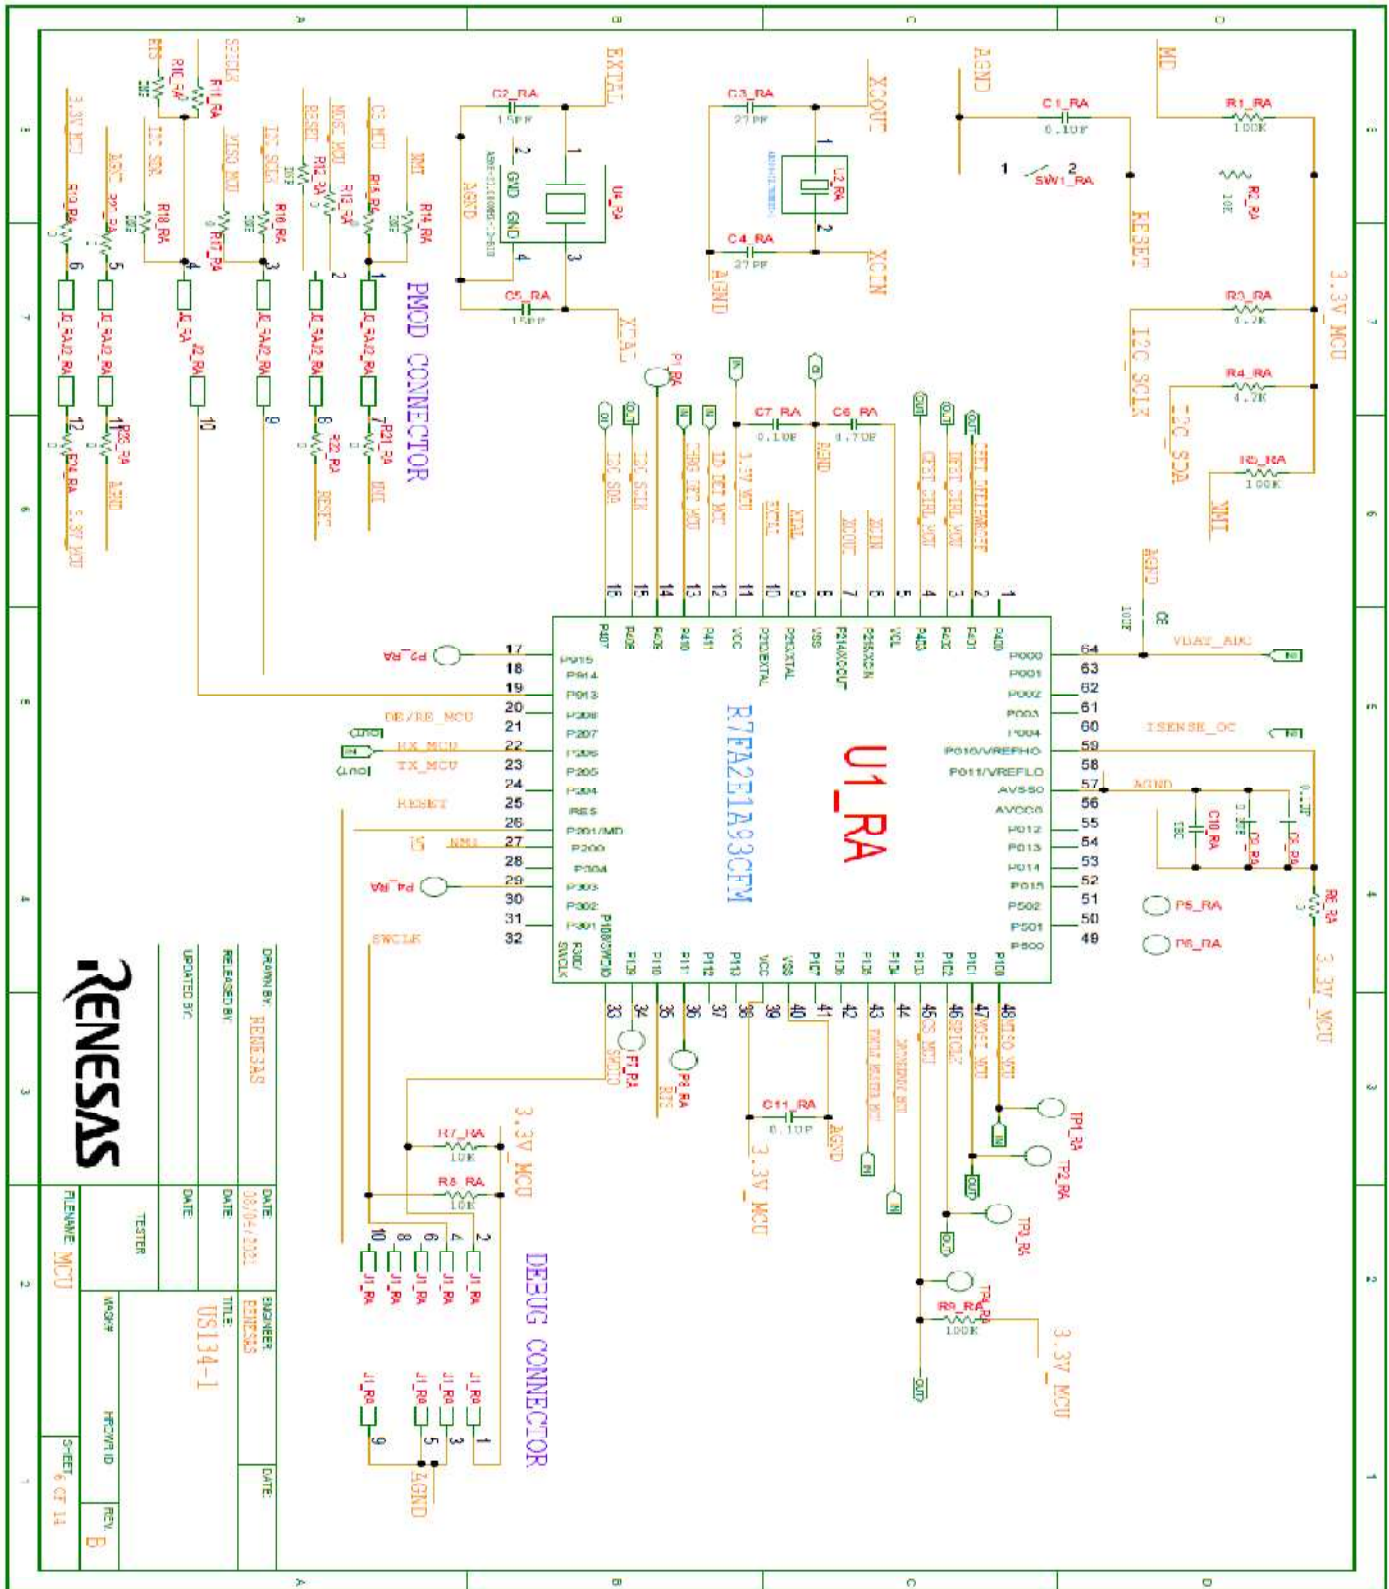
U1_RA
R7FA2E1A93CFM

PMOD CONNECTOR
DEBUG CONNECTOR

C2_RA 15PF
C3_RA 27PF
C4_RA 27PF
C5_RA 15PF
C1_RA 0.1UF
C7_RA 0.1UF
C6_RA 4.7UF
C11_RA 0.1UF
C10_RA
R1_RA 100K
R3_RA 4.7K
R4_RA 4.7K
R5_RA 100K
R7_RA 10K
R8_RA 10K
R9_RA 100K
SW1_RA
U4_RA
U2_RA
J1_RA
J2_RA

EXTAL
XTAL
XCOUT
XCIN
AGND
MD
RESET
3.3V_MCU
I2C_SCLK
I2C_SDA
NMI
VBAT_ADC
ISENSE_OC
DE/RE_MCU
RX_MCU
TX_MCU
SWCLK
SWDIO

P407
P408
P409
P410
P411
VCC
P212/EXTAL
P213/XTAL
VSS
P214/XCOUT
P215/XCIN
VCL
P403
P402
P401
P400
P000
P001
P002
P003
P004
P010/VREFHO
P011/VREFLO
AVSS0
AVCC0
P012
P013
P014
P015
P502
P501
P500
P015
P014
P013
P208
P207
P206
P205
P204
RES
P201/MD
P200
P304
P303
P302
P301
P100
P101
P102
P103
P104
P108/SWDIO
P300/SWCLK
P110
P111
P112
P113

P5_RA
P6_RA
P2_RA
P4_RA
P7_RA
P8_RA
TP1_RA
TP2_RA
TP3_RA
TP4_RA

RENESAS
DRAWN BY: RENESAS
RELEASED BY:
UPDATED BY:
DATE 08/04/2021
DATE:
DATE:
TESTER
ENGINEER RENESAS
TITLE: US134-1
FILENAME MCU
MAGM#
REV. B
SHEET 6 OF 14